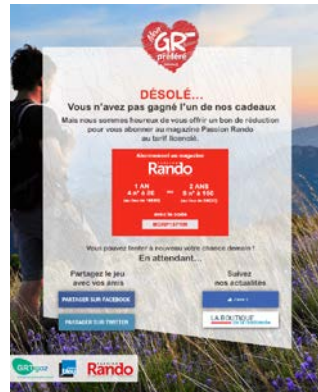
Mon GR préféré

DÉSOLÉ...
Vous n'avez pas gagné l'un de nos cadeaux

Mais nous sommes heureux de vous offrir un bon de réduction pour vous abonner au magazine Passion Rando au tarif licencié.

Abonnement au magazine
Passion Rando

1 AN
4 n° à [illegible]

2 ANS
8 n° à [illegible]

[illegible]
INSCRIPTION

Vous pouvez tenter à nouveau votre chance demain !
En attendant...

Partagez le jeu avec vos amis

Suivez nos actualités

PARTAGER SUR FACEBOOK

PARTAGER SUR TWITTER

J'aime

LA BOUTIQUE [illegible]

GR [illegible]

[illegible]

Passion Rando